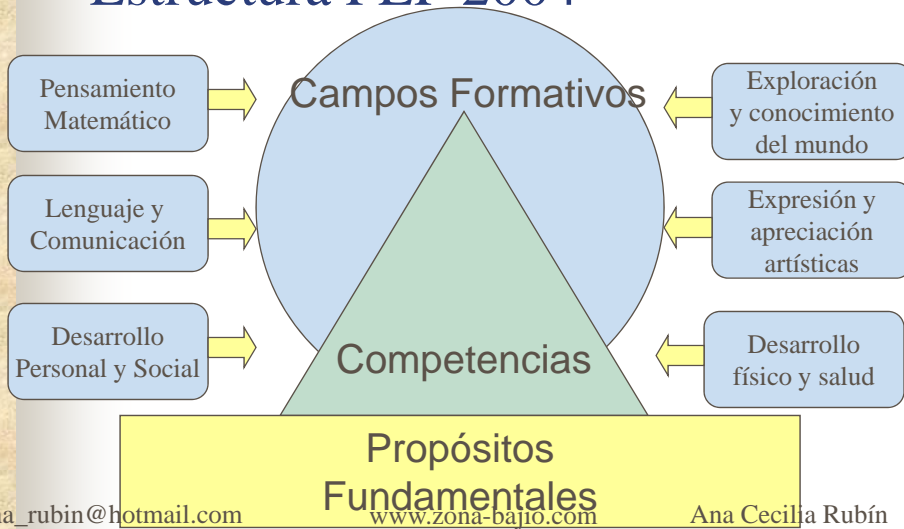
Estructura PEP 2004

Pensamiento Matemático

Campos Formativos

Exploración y conocimiento del mundo

Lenguaje y Comunicación

Expresión y apreciación artísticas

Desarrollo Personal y Social

Competencias

Desarrollo físico y salud

Propósitos Fundamentales

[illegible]a_rubin@hotmail.com www.zona-bajio.com Ana Cecilia Rubín